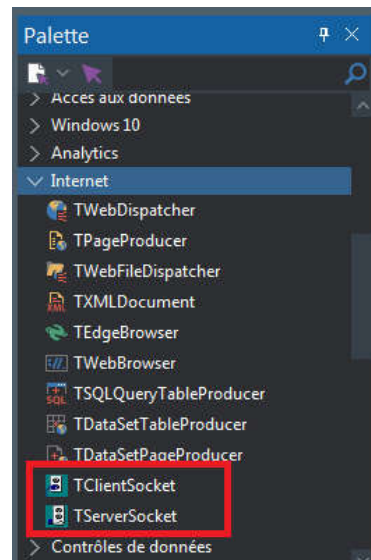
Palette

Accès aux données
Windows 10
Analytics
Internet
TWebDispatcher
TPageProducer
TWebFileDispatcher
TXMLDocument
TEdgeBrowser
TWebBrowser
TSQLQueryTableProducer
TDataSetTableProducer
TDataSetPageProducer
TClientSocket
TServerSocket
Contrôles de données